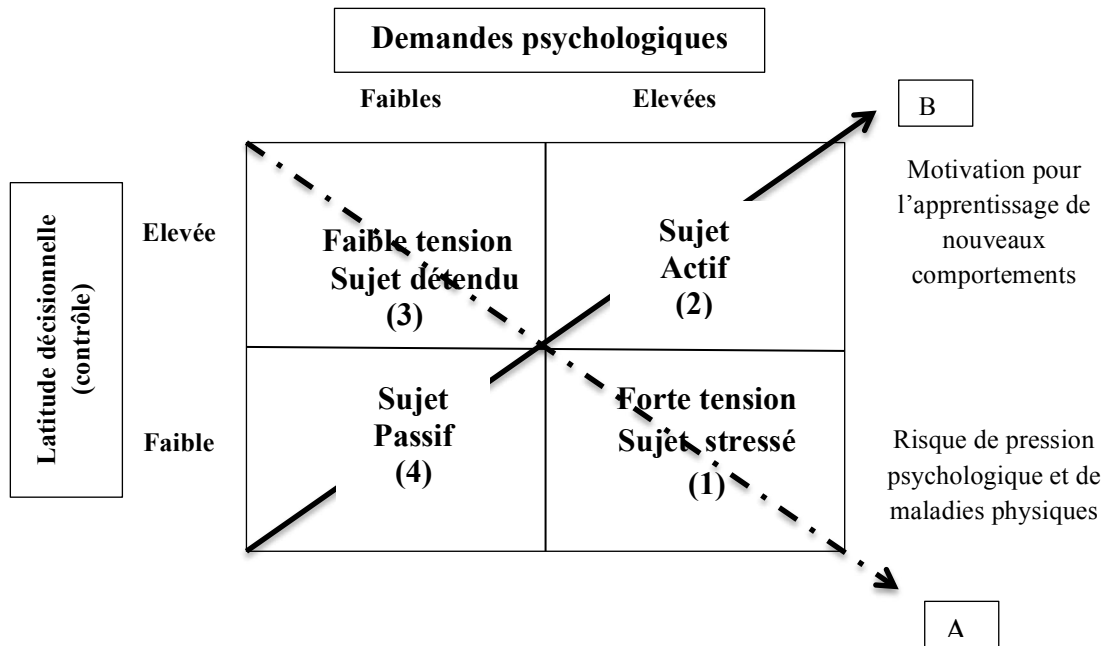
Demandes psychologiques

Faibles

Elevées

B

Motivation pour l'apprentissage de nouveaux comportements

Latitude décisionnelle (contrôle)

Elevée

Faible tension
Sujet détendu
(3)

Sujet
Actif
(2)

Faible

Sujet
Passif
(4)

Forte tension
Sujet stressé
(1)

Risque de pression psychologique et de maladies physiques

A